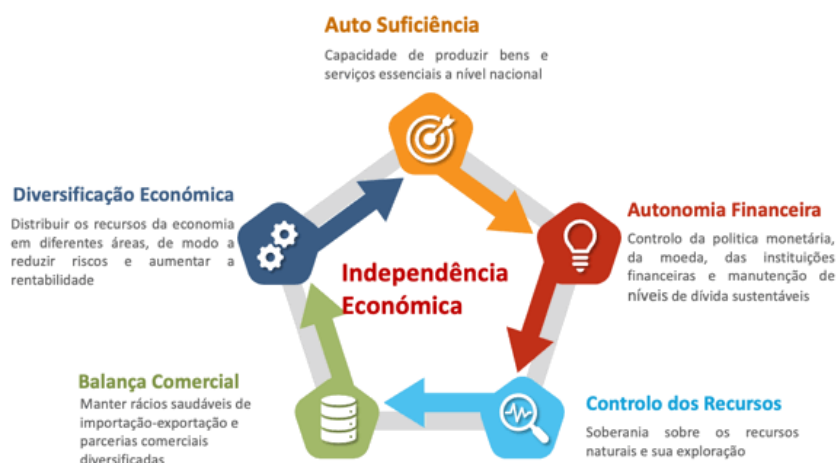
Auto Suficiência

Capacidade de produzir bens e serviços essenciais a nível nacional

Diversificação Económica

Distribuir os recursos da economia em diferentes áreas, de modo a reduzir riscos e aumentar a rentabilidade

Autonomia Financeira

Controlo da politica monetária, da moeda, das instituições financeiras e manutenção de níveis de dívida sustentáveis

Independência Económica

Balança Comercial

Manter rácios saudáveis de importação-exportação e parcerias comerciais diversificadas

Controlo dos Recursos

Soberania sobre os recursos naturais e sua exploração